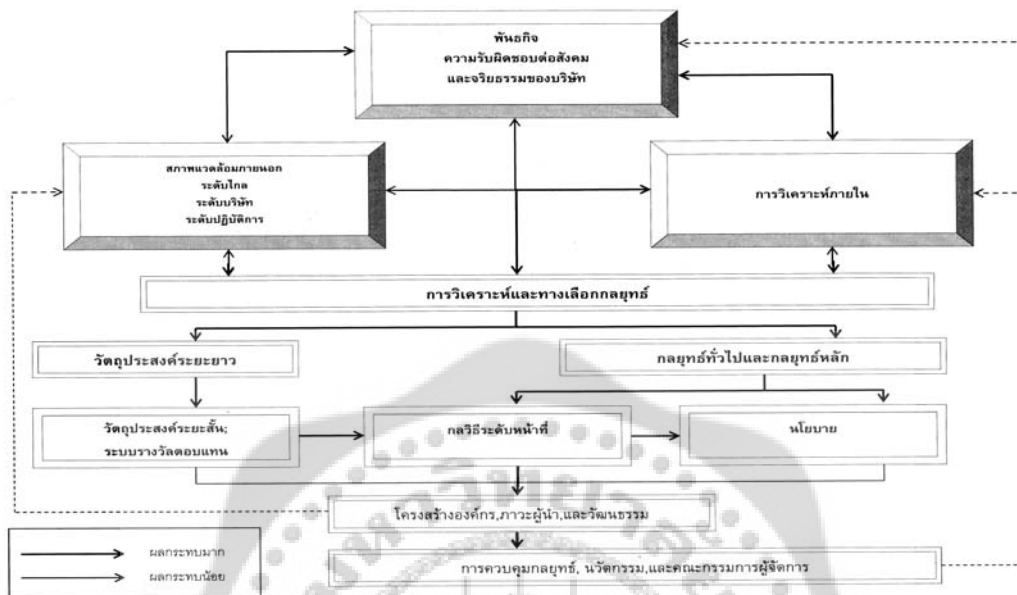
พันธกิจ
ความรับผิดชอบต่อสังคม
และจริยธรรมของบริษัท

สภาพแวดล้อมภายนอก
ระดับไกล
ระดับบริษัท
ระดับปฏิบัติการ

การวิเคราะห์ภายใน

การวิเคราะห์และทางเลือกกลยุทธ์

วัตถุประสงค์ระยะยาว

กลยุทธ์ทั่วไปและกลยุทธ์หลัก

วัตถุประสงค์ระยะสั้น;
ระบบรางวัลตอบแทน

กลวิธีระดับหน้าที่

นโยบาย

โครงสร้างองค์กร,ภาวะผู้นำ,และวัฒนธรรม

การควบคุมกลยุทธ์, นวัตกรรม,และคณะกรรมการผู้จัดการ

ผลกระทบมาก
ผลกระทบน้อย